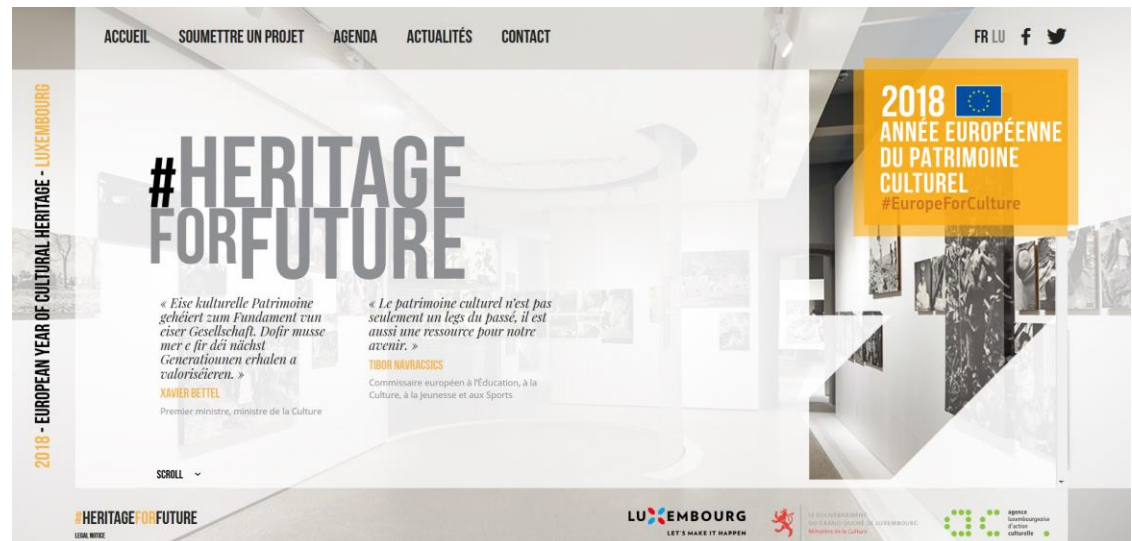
ACCUEIL SOUMETTRE UN PROJET AGENDA ACTUALITÉS CONTACT

FR LU

2018 - EUROPEAN YEAR OF CULTURAL HERITAGE - LUXEMBOURG

2018 ANNÉE EUROPÉENNE DU PATRIMOINE CULTUREL
#EuropeForCulture

#HERITAGE FORFUTURE

« Eise kulturelle Patrimoine gehéiert zum Fundament vun eiser Gesellschaft. Dofir musse mer e fir déi nächst Generatiounen erhalen a valoriséieren. »
XAVIER BETTEL
Premier ministre, ministre de la Culture

« Le patrimoine culturel n'est pas seulement un legs du passé, il est aussi une ressource pour notre avenir. »
TIBOR NAVRACSICS
Commissaire européen à l'Éducation, à la Culture, à la Jeunesse et aux Sports

SCROLL

#HERITAGEFORFUTURE
LEGAL NOTICE

LUXEMBOURG
LET'S MAKE IT HAPPEN

LE GOUVERNEMENT DU GRAND-DUCHÉ DE LUXEMBOURG
Ministère de la Culture

agence luxembourgeoise d'action culturelle